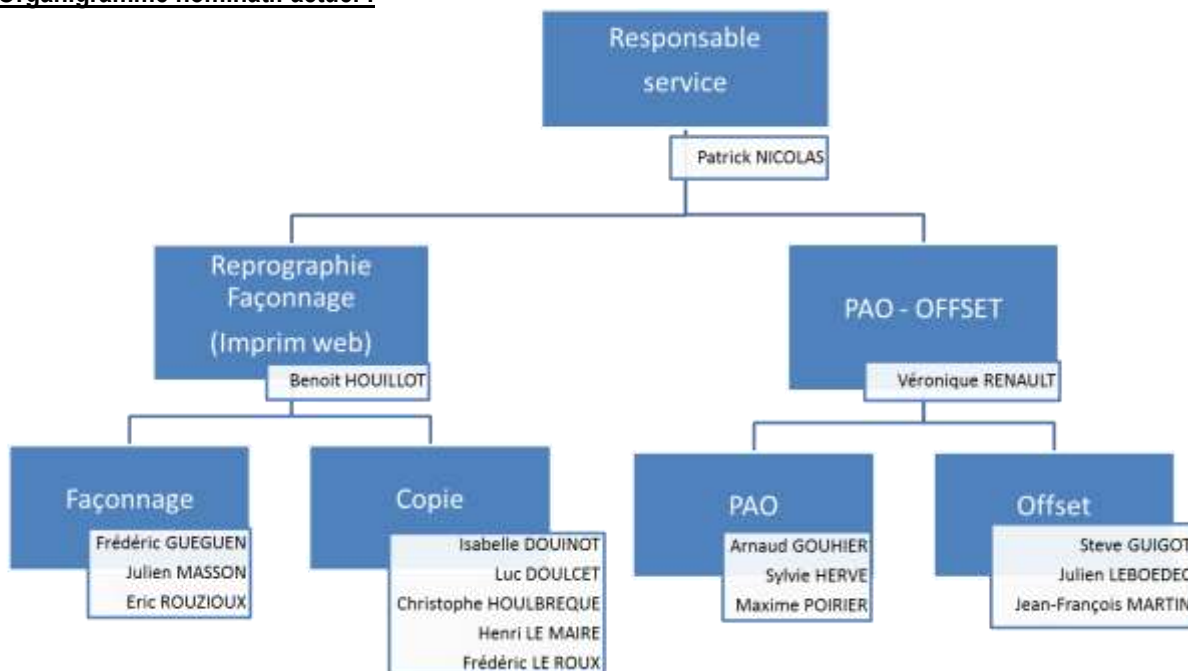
Organigramme nominatif actuel :

Responsable service

Patrick NICOLAS

Reprographie Façonnage (Imprim web)

Benoit HOUILLOT

PAO - OFFSET

Véronique RENAULT

Façonnage

Frédéric GUEGUEN
Julien MASSON
Eric ROUZIOUX

Copie

Isabelle DOUINOT
Luc DOULCET
Christophe HOULBREQUE
Henri LE MAIRE
Frédéric LE ROUX

PAO

Arnaud GOUHIER
Sylvie HERVE
Maxime POIRIER

Offset

Steve GUIGOT
Julien LEBOEDEC
Jean-François MARTIN